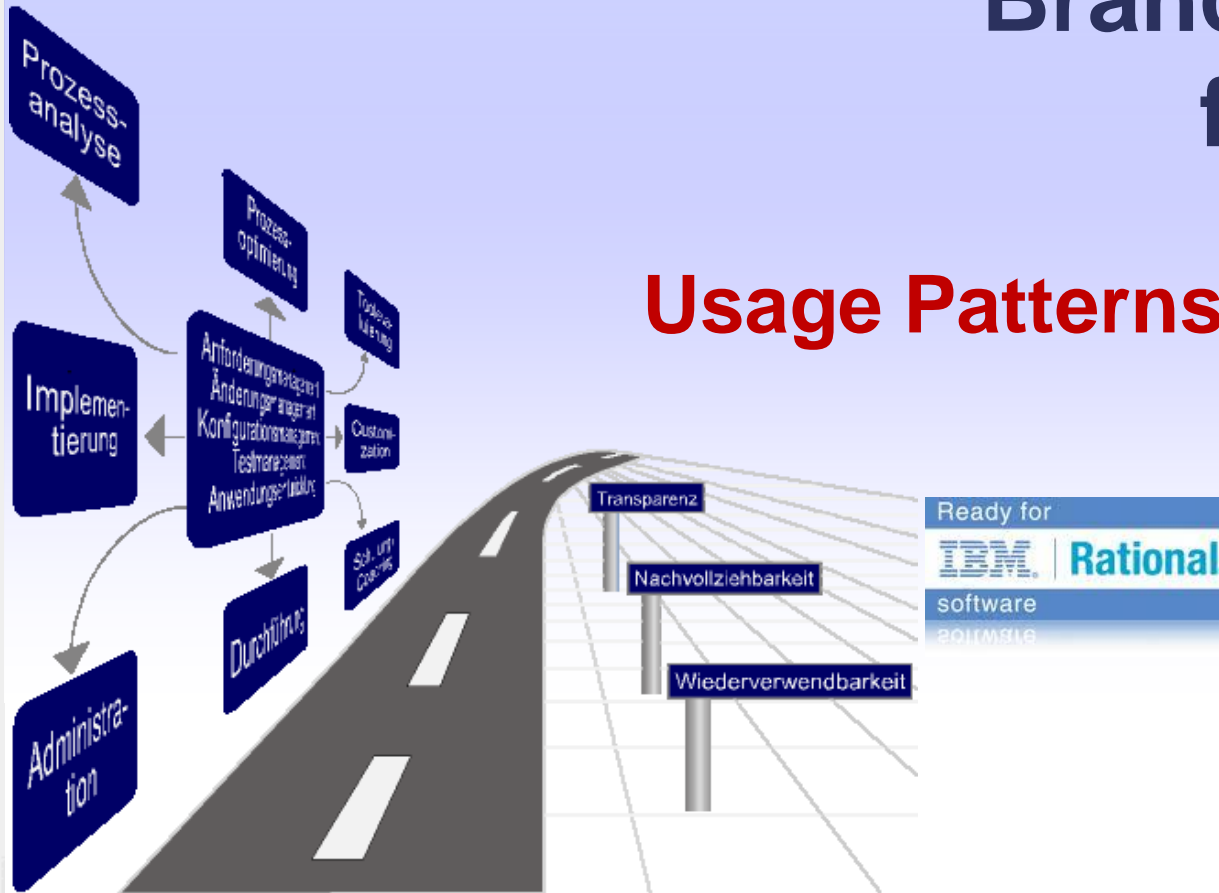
Branc
f

Usage Patterns

Prozessanalyse

Prozessoptimierung

Toolevaluierung

Anforderungsmanagement
Änderungsmanagement
Konfigurationsmanagement
Testmanagement
Anwendungsentwicklung

Implementierung

Customization

Schulung und Coaching

Durchführung

Administration

Transparenz

Nachvollziehbarkeit

Wiederverwendbarkeit

Ready for
IBM. Rational
software